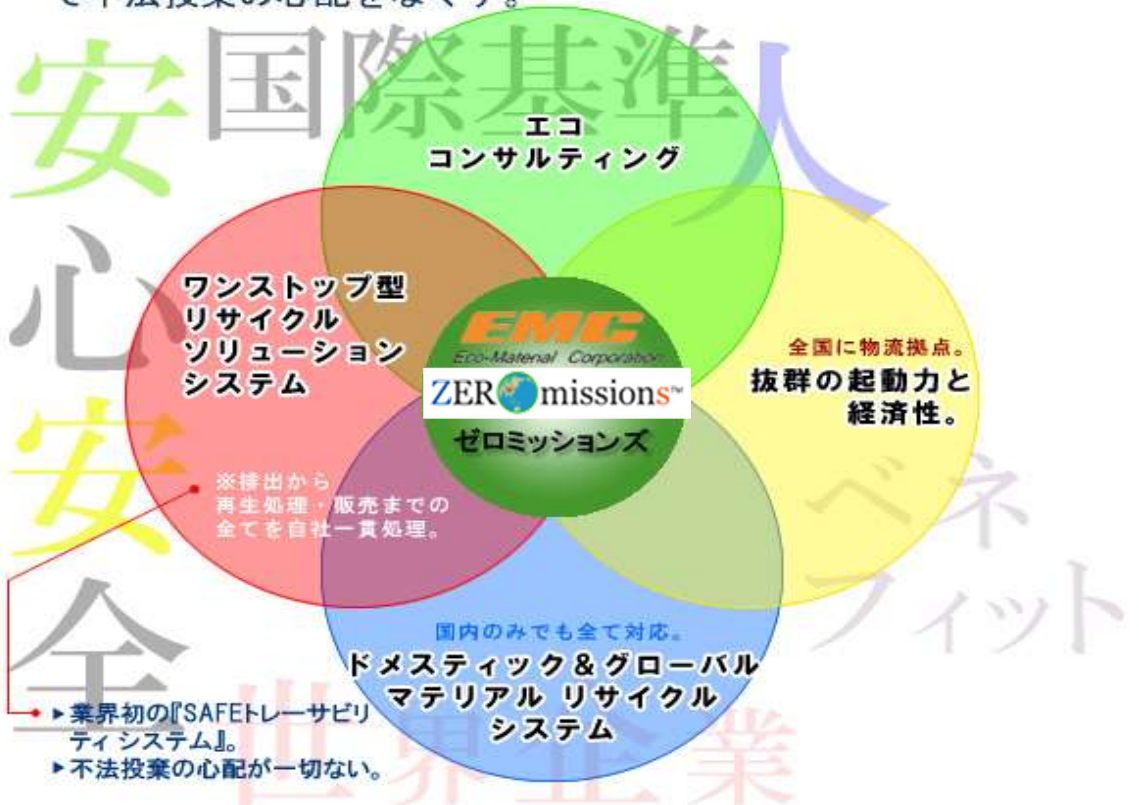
で不法投棄の心配をなくす。

安国際基準人

心

安

全

世界企業

ベネフィット

エコ
コンサルティング

ワンストップ型
リサイクル
ソリューション
システム

EMC
Eco-Material Corporation
ZEROmissions™
ゼロミッションズ

全国に物流拠点。
抜群の起動力と
経済性。

※排出から
再生処理・販売までの
全てを自社一貫処理。

国内のみでも全て対応。
ドメスティック＆グローバル
マテリアル リサイクル
システム

▸業界初の『SAFEトレーサビリティ システム』。
▸不法投棄の心配が一切ない。